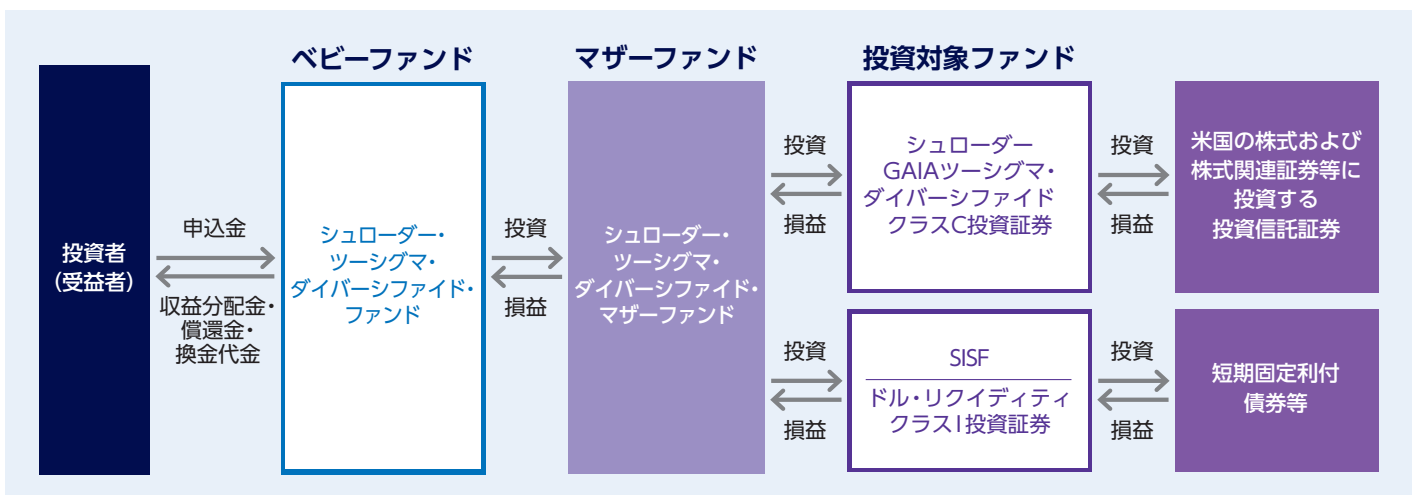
ベビーファンド

マザーファンド

投資対象ファンド

投資者（受益者）

申込金

収益分配金・償還金・換金代金

シュローダー・ツーシグマ・ダイバーシファイド・ファンド

投資

損益

シュローダー・ツーシグマ・ダイバーシファイド・マザーファンド

投資

損益

シュローダーGAIAツーシグマ・ダイバーシファイドクラスC投資証券

投資

損益

米国の株式および株式関連証券等に投資する投資信託証券

投資

損益

SISF

ドル・リクイディティクラスI投資証券

投資

損益

短期固定利付債券等